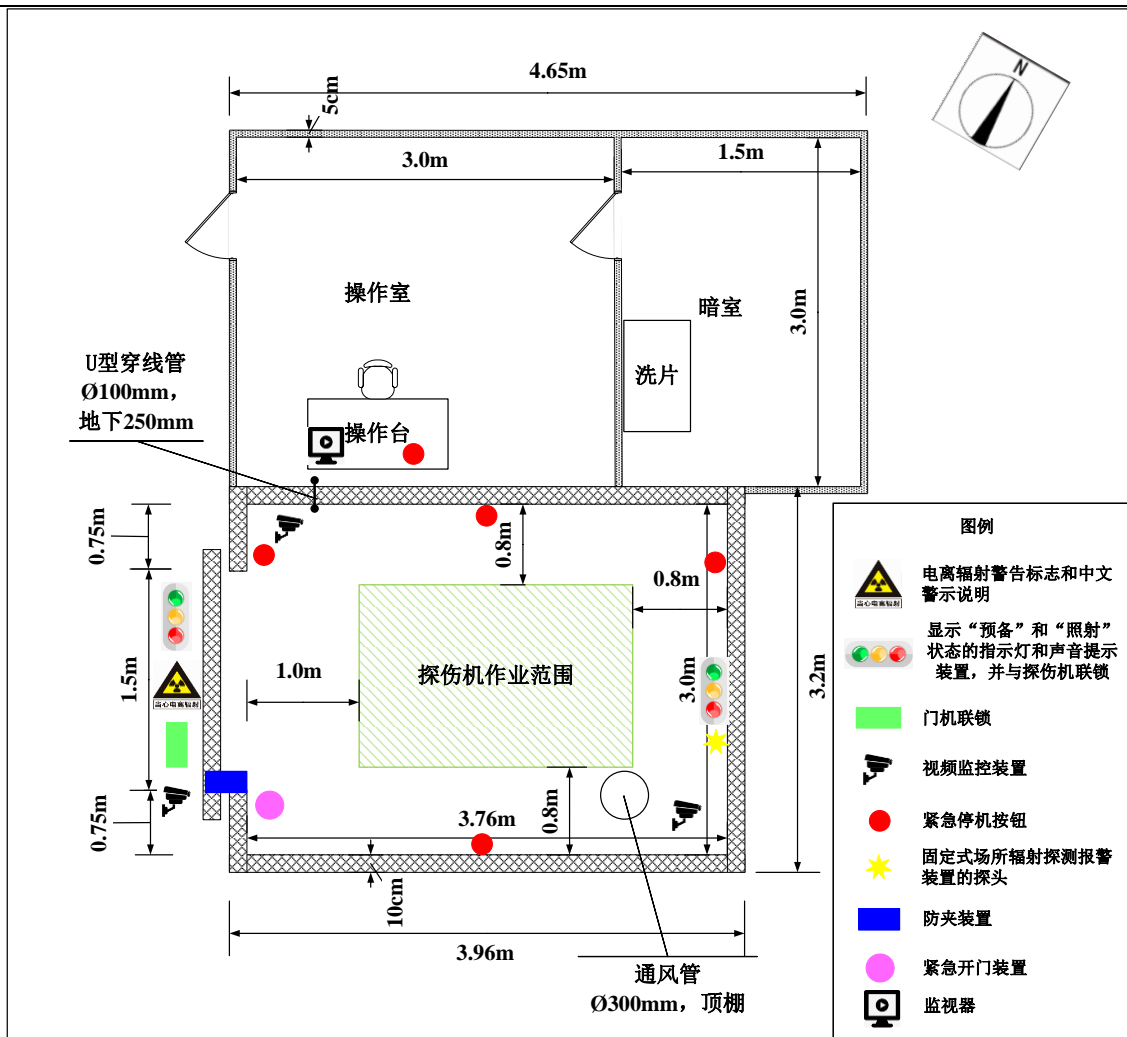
4.65m

5cm

3.0m

1.5m

N

操作室

暗室

3.0m

洗片

U型穿线管
Ø100mm，
地下250mm

操作台

0.75m

0.8m

0.8m

1.5m

当心电离辐射

1.0m

探伤机作业范围

3.0m

3.2m

0.75m

3.76m

0.8m

10cm

3.96m

通风管
Ø300mm，顶棚

图例

当心电离辐射

电离辐射警告标志和中文警示说明

显示“预备”和“照射”状态的指示灯和声音提示装置，并与探伤机联锁

门机联锁

视频监控装置

紧急停机按钮

固定式场所辐射探测报警装置的探头

防夹装置

紧急开门装置

监视器